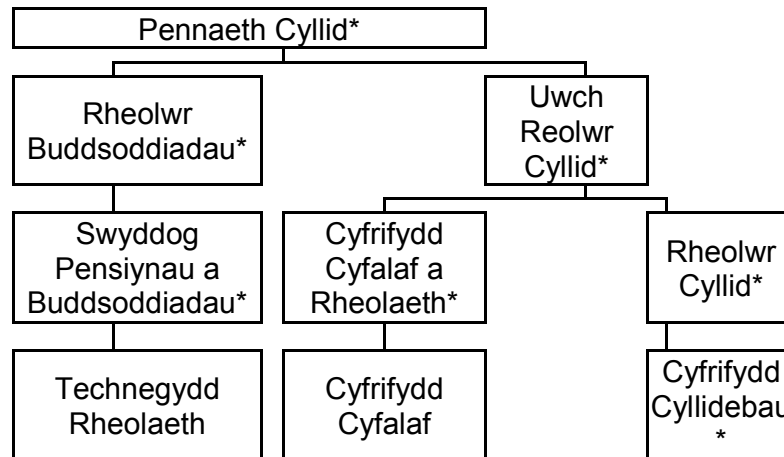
Pennaeth Cyllid*

Rheolwr Buddsoddiadau*

Uwch Reolwr Cyllid*

Swyddog Pensiynau a Buddsoddiadau*

Cyfrifydd Cyfalaf a Rheolaeth*

Rheolwr Cyllid*

Technegydd Rheolaeth

Cyfrifydd Cyfalaf

Cyfrifydd Cyllidebau *